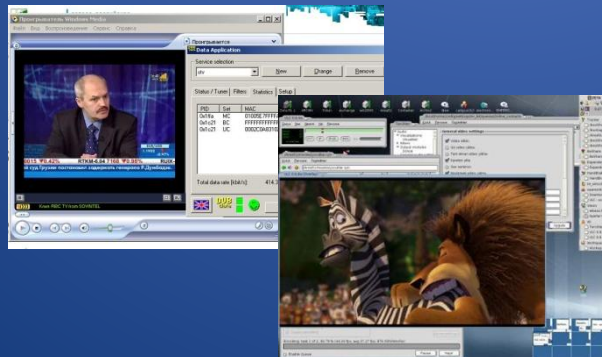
Проигрыватель Windows Media
Файл Вид Воспроизведение Сервис Справка
Проигрывается
Data Application
Service selection
New
Change
Remove
Status / Tuner
Filters
Statistics
Setup
| PID | Sel | MAC |
|---|---|---|
| 0x1fa | MC | 01005E7FFFF |
| 0x1c21 | BC | FFFFFFFFFF |
| 0x1c21 | UC | 0002C9A010 |
Total data rate [kbit/s]
414.3
ртс ... суд Грузии постановил задержать генерала Р.Дуйбадзе...
Kиев ABC TV.com SCHNITEL
Cancel